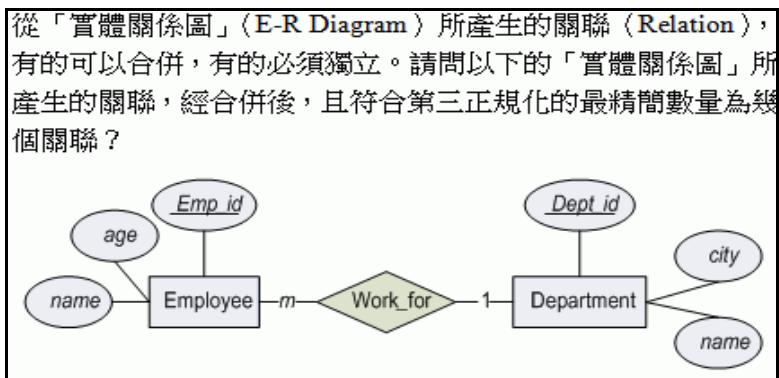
從「實體關係圖」（E-R Diagram）所產生的關聯（Relation），有的可以合併，有的必須獨立。請問以下的「實體關係圖」所產生的關聯，經合併後，且符合第三正規化的最精簡數量為幾個關聯？

Emp_id
age
name
Employee
m
Work_for
1
Department
Dept_id
city
name